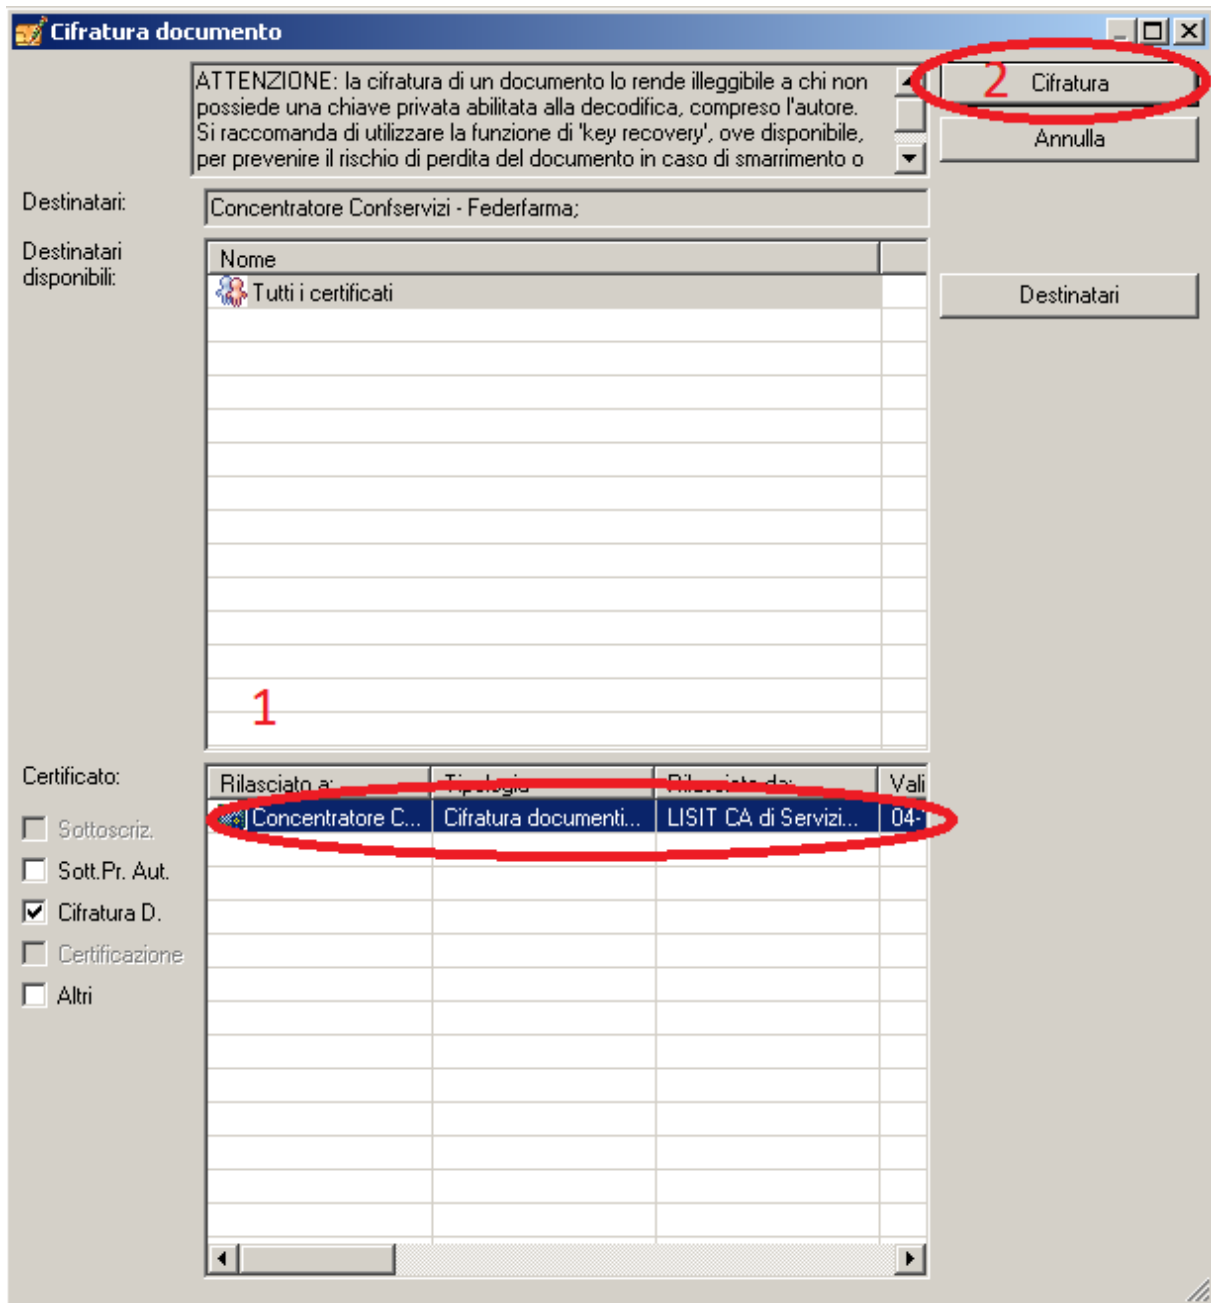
Cifratura documento

ATTENZIONE: la cifratura di un documento lo rende illeggibile a chi non possiede una chiave privata abilitata alla decodifica, compreso l'autore. Si raccomanda di utilizzare la funzione di 'key recovery', ove disponibile, per prevenire il rischio di perdita del documento in caso di smarrimento o

2 Cifratura

Annulla

Destinatari:

Concentratore Confservizi - Federfarma;

Destinatari disponibili:

Nome

Tutti i certificati

Destinatari

1

Certificato:

Sottoscriz.

Sott.Pr. Aut.

Cifratura D.

Certificazione

Altri

| Rilasciato a: | Tipologia | Rilasciato da: | Vali |
|---|---|---|---|
| Concentratore C... | Cifratura documenti... | LISIT CA di Servizi... | 04- |